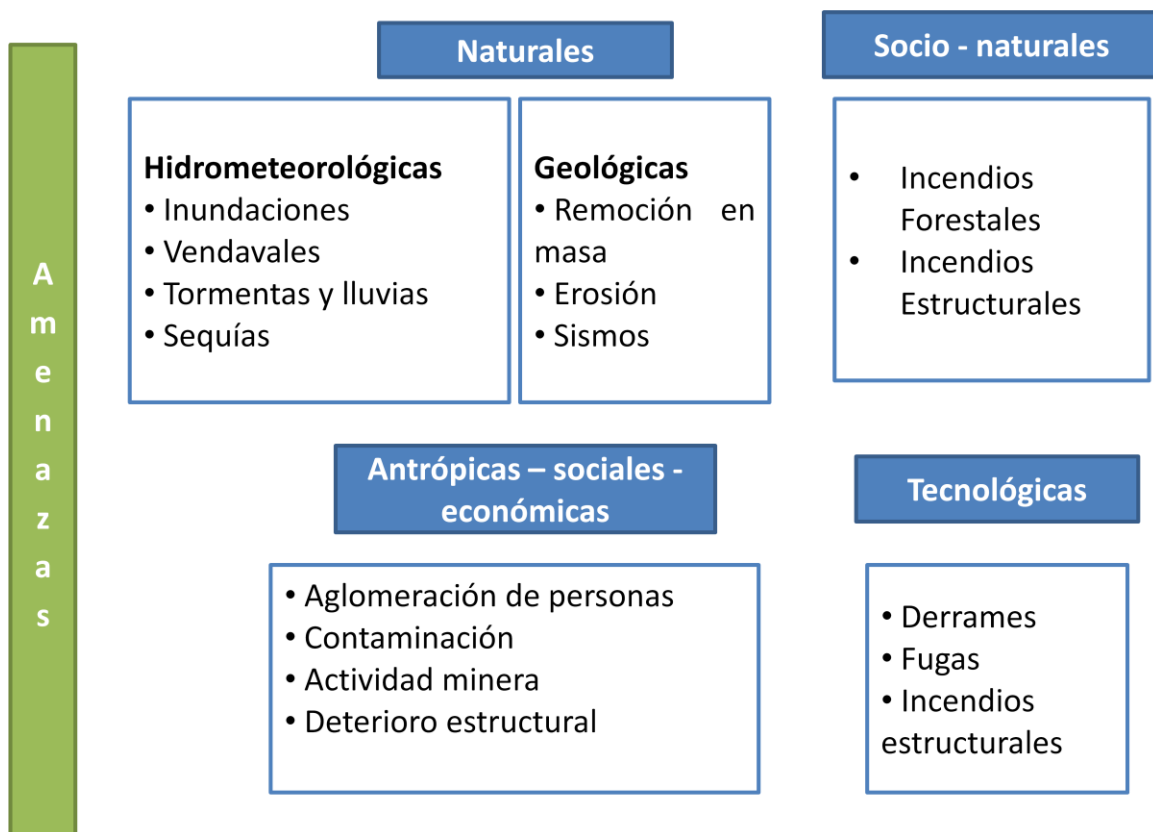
Amenazas

Naturales

Hidrometeorológicas
• Inundaciones
• Vendavales
• Tormentas y lluvias
• Sequías

Geológicas
• Remoción en masa
• Erosión
• Sismos

Socio - naturales

• Incendios Forestales
• Incendios Estructurales

Antrópicas – sociales - económicas

• Aglomeración de personas
• Contaminación
• Actividad minera
• Deterioro estructural

Tecnológicas

• Derrames
• Fugas
• Incendios estructurales